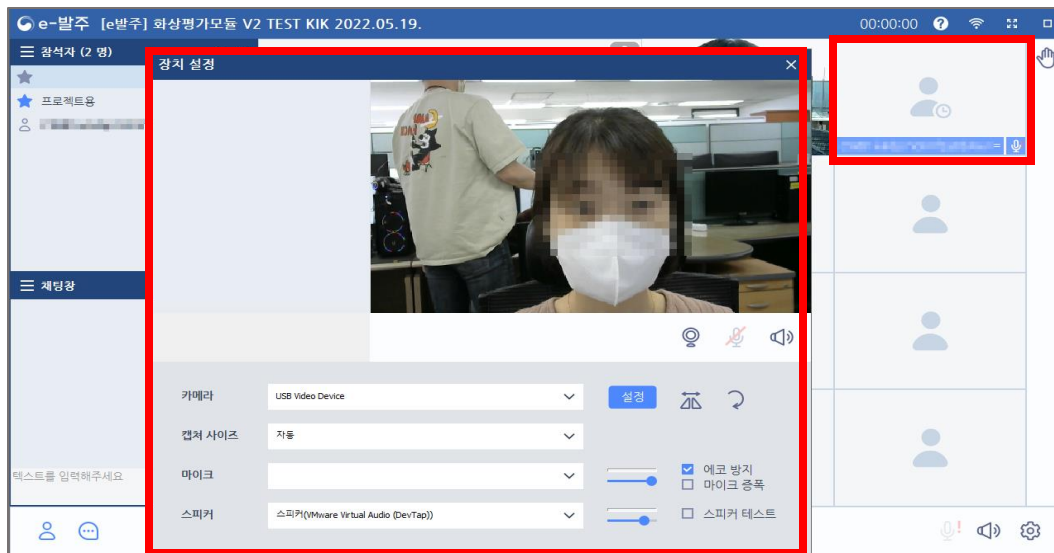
e-발주 [e발주] 화상평가모듈 V2 TEST KIK 2022.05.19.

00:00:00

참석자 (2 명)

프로젝트용

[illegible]

장치 설정

채팅창

텍스트를 입력해주세요

카메라

USB Video Device

설정

캡쳐 사이즈

자동

마이크

에코 방지

마이크 증폭

스피커

스피커(VMware Virtual Audio (DevTap))

스피커 테스트

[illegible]